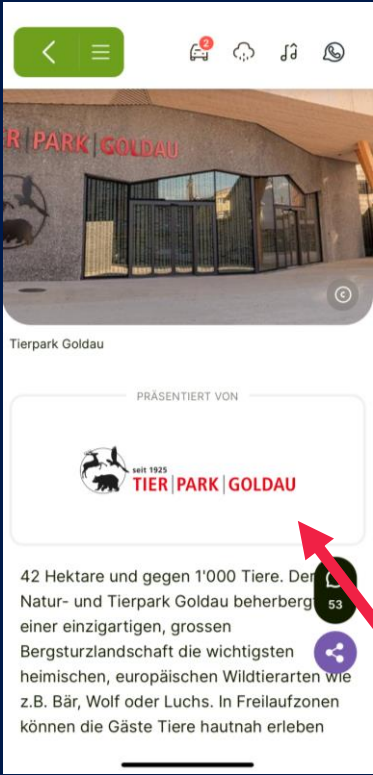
2

R | PARK | GOLDAU

Tierpark Goldau

PRÄSENTIERT VON

seit 1925
TIER | PARK | GOLDAU

42 Hektare und gegen 1'000 Tiere. Der Natur- und Tierpark Goldau beherbergt in einer einzigartigen, grossen Bergsturzlandschaft die wichtigsten heimischen, europäischen Wildtierarten wie z.B. Bär, Wolf oder Luchs. In Freilaufzonen können die Gäste Tiere hautnah erleben

53